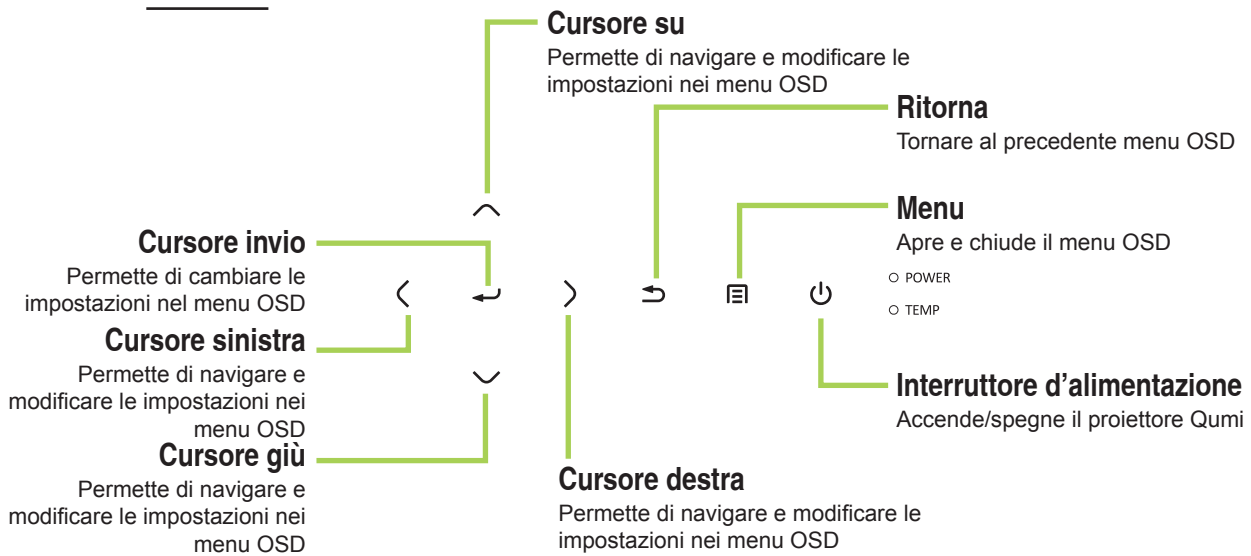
Cursore su
Permette di navigare e modificare le impostazioni nei menu OSD

Ritorna
Tornare al precedente menu OSD

Menu
Apre e chiude il menu OSD

Cursore invio
Permette di cambiare le impostazioni nel menu OSD

Cursore sinistra
Permette di navigare e modificare le impostazioni nei menu OSD

Cursore giù
Permette di navigare e modificare le impostazioni nei menu OSD

POWER

TEMP

Interruttore d'alimentazione
Accende/spegne il proiettore Qumi

Cursore destra
Permette di navigare e modificare le impostazioni nei menu OSD